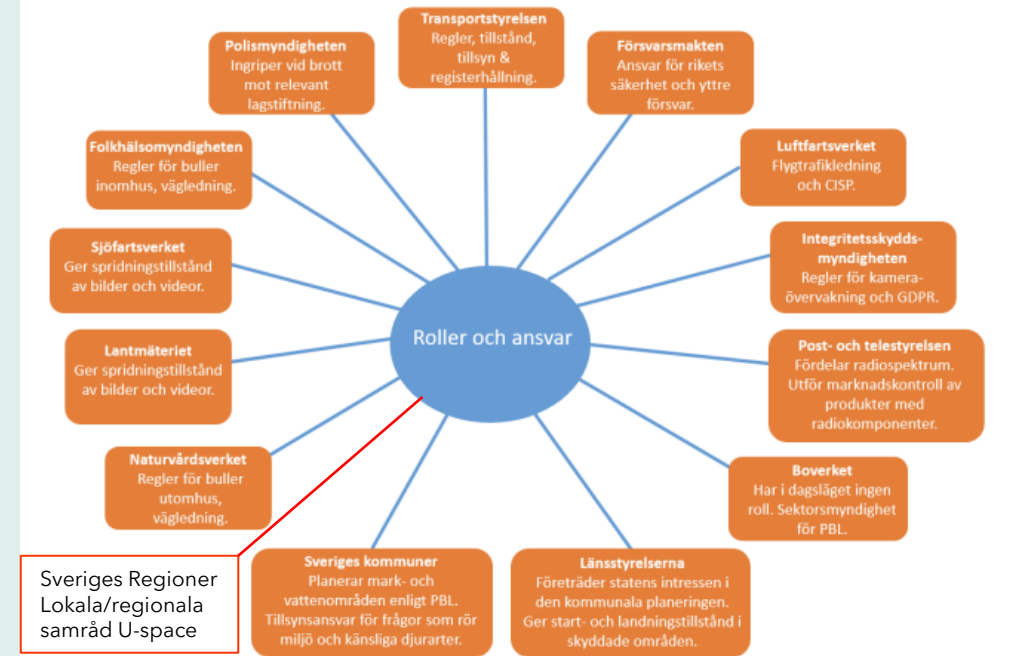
Roller och ansvar

Transportstyrelsen
Regler, tillstånd, tillsyn & registerhållning.

Försvarsmakten
Ansvar för rikets säkerhet och yttre försvar.

Luftfartsverket
Flygtrafikledning och CISP.

Integritetsskydds-myndigheten
Regler för kamera-övervakning och GDPR.

Post- och telestyrelsen
Fördelar radiospektrum. Utför marknadskontroll av produkter med radiokomponenter.

Boverket
Har i dagsläget ingen roll. Sektorsmyndighet för PBL.

Länsstyrelserna
Företräder statens intressen i den kommunala planeringen. Ger start- och landningstillstånd i skyddade områden.

Sveriges kommuner
Planerar mark- och vattenområden enligt PBL. Tillsynsansvar för frågor som rör miljö och känsliga djurarter.

Naturvårdsverket
Regler för buller utomhus, vägledning.

Lantmäteriet
Ger spridningstillstånd av bilder och videor.

Sjöfartsverket
Ger spridningstillstånd av bilder och videor.

Folkhälsomyndigheten
Regler för buller inomhus, vägledning.

Polismyndigheten
Ingriper vid brott mot relevant lagstiftning.

Sveriges Regioner
Lokala/regionala samråd U-space